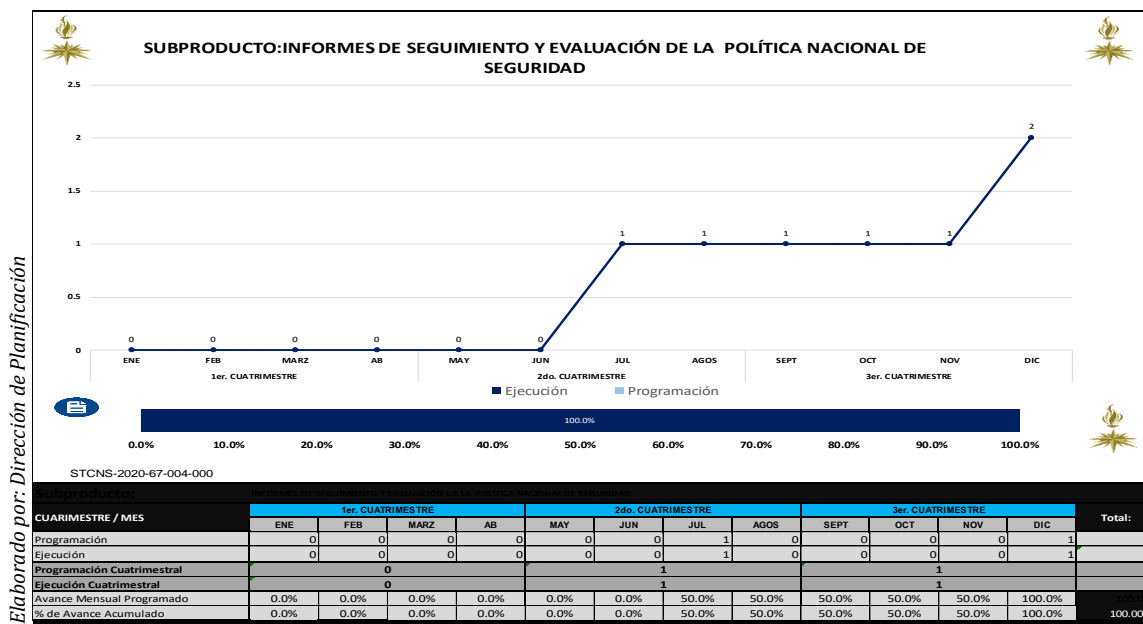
Elaborado por: Dirección de Planificación

SUBPRODUCTO:INFORMES DE SEGUIMIENTO Y EVALUACIÓN DE LA POLÍTICA NACIONAL DE SEGURIDAD

2.5
2
1.5
1
0.5
0

0 0 0 0 0 0 1 1 1 1 1 2

ENE FEB MARZ AB MAY JUN JUL AGOS SEPT OCT NOV DIC

1er. CUATRIMESTRE 2do. CUATRIMESTRE 3er. CUATRIMESTRE

Ejecución Programación

100.0%

0.0% 10.0% 20.0% 30.0% 40.0% 50.0% 60.0% 70.0% 80.0% 90.0% 100.0%

STCNS-2020-67-004-000

Subproducto: INFORMES DE SEGUIMIENTO Y EVALUACIÓN DE LA POLÍTICA NACIONAL DE SEGURIDAD

| CUARIMESTRE / MES | 1er. CUATRIMESTRE | | | | 2do. CUATRIMESTRE | | | | 3er. CUATRIMESTRE | | | | Total: |
|---|---|---|---|---|---|---|---|---|---|---|---|---|---|
| | ENE | FEB | MARZ | AB | MAY | JUN | JUL | AGOS | SEPT | OCT | NOV | DIC | |
| Programación | 0 | 0 | 0 | 0 | 0 | 0 | 1 | 0 | 0 | 0 | 0 | 1 | |
| Ejecución | 0 | 0 | 0 | 0 | 0 | 0 | 1 | 0 | 0 | 0 | 0 | 1 | |
| Programación Cuatrimestral | 0 | | | | 1 | | | | 1 | | | | |
| Ejecución Cuatrimestral | 0 | | | | 1 | | | | 1 | | | | |
| Avance Mensual Programado | 0.0% | 0.0% | 0.0% | 0.0% | 0.0% | 0.0% | 50.0% | 50.0% | 50.0% | 50.0% | 50.0% | 100.0% | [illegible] |
| % de Avance Acumulado | 0.0% | 0.0% | 0.0% | 0.0% | 0.0% | 0.0% | 50.0% | 50.0% | 50.0% | 50.0% | 50.0% | 100.0% | 100.00 |